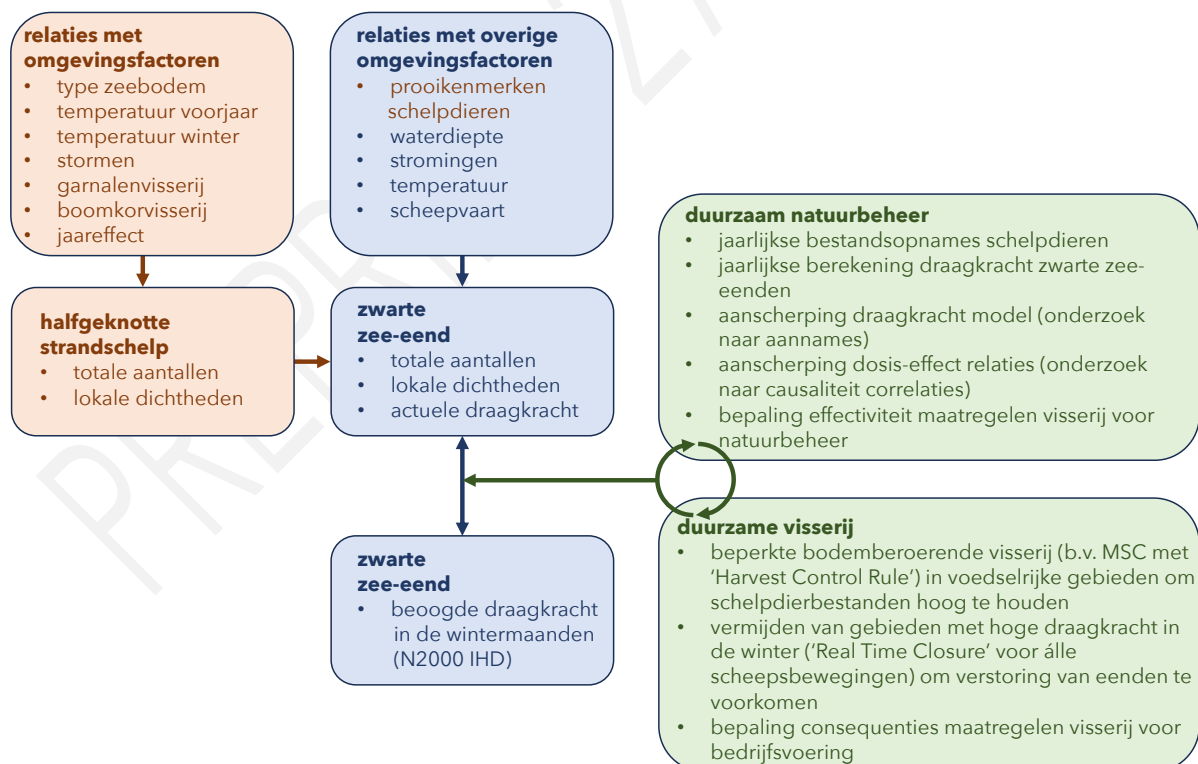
**relaties met omgevingsfactoren**
- type zeebodem
- temperatuur voorjaar
- temperatuur winter
- stormen
- garnalenvisserij
- boomkorvisserij
- jaareffect

**relaties met overige omgevingsfactoren**
- prooikenmerken schelpdieren
- waterdiepte
- stromingen
- temperatuur
- scheepvaart

**halfgeknotte strandschelp**
- totale aantallen
- lokale dichtheden

**zwarte zee-eend**
- totale aantallen
- lokale dichtheden
- actuele draagkracht

**zwarte zee-eend**
- beoogde draagkracht in de wintermaanden (N2000 IHD)

**duurzaam natuurbeheer**
- jaarlijkse bestandsopnames schelpdieren
- jaarlijkse berekening draagkracht zwarte zee-eenden
- aanscherping draagkracht model (onderzoek naar aannames)
- aanscherping dosis-effect relaties (onderzoek naar causaliteit correlaties)
- bepaling effectiviteit maatregelen visserij voor natuurbeheer

**duurzame visserij**
- beperkte bodemberoerende visserij (b.v. MSC met 'Harvest Control Rule') in voedselrijke gebieden om schelpdierbestanden hoog te houden
- vermijden van gebieden met hoge draagkracht in de winter ('Real Time Closure' voor álle scheepsbewegingen) om verstoring van eenden te voorkomen
- bepaling consequenties maatregelen visserij voor bedrijfsvoering

PREPRINT